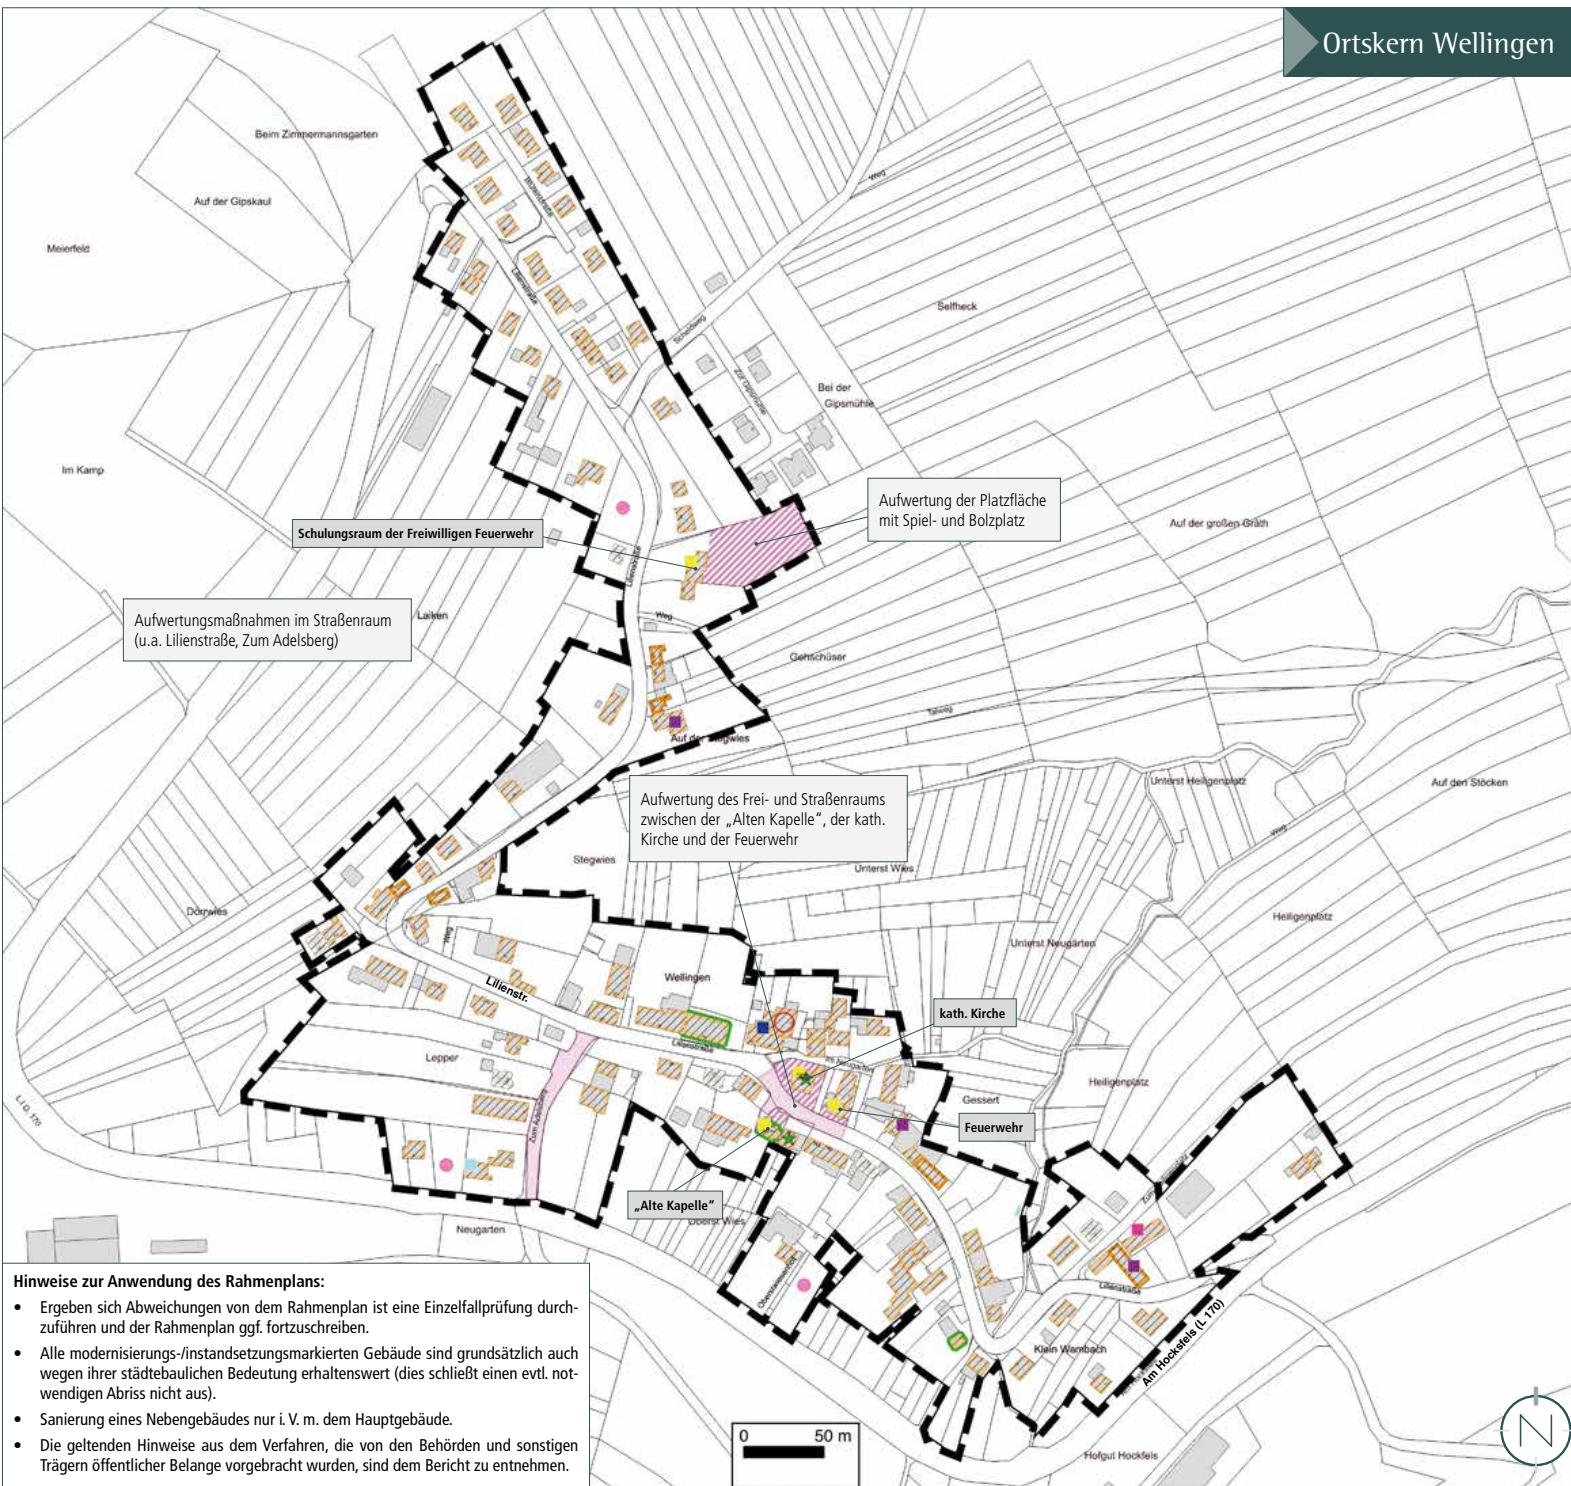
Ortskern Wellingen

Beim Zimmermannsgarten

Auf der Gipskaul

Meierfeld

Im Kamp

Weg

Selfheck

Bei der Gipsmühle

Zur Gipsmühle

Schulungsraum der Freiwilligen Feuerwehr

Aufwertung der Platzfläche mit Spiel- und Bolzplatz

Auf der großen Gräth

Aufwertungsmaßnahmen im Straßenraum (u.a. Lilienstraße, Zum Adelsberg)

Laiken

Weg

Gehschüser

Talweg

Auf der Stegwies

Unterst Heiligenplatz

Auf den Stöcken

Aufwertung des Frei- und Straßenraums zwischen der „Alten Kapelle", der kath. Kirche und der Feuerwehr

Stegwies

Unterst Wies

Dornwies

Heiligenplatz

Unterst Neugarten

Wellingen

Lilienstr.

kath. Kirche

Lepper

Gessert

Heiligenplatz

Feuerwehr

Zum Adelsberg

L 170

„Alte Kapelle"

Oberst Wies

Neugarten

Am Hocksfels (L 170)

Klein Wambach

Hofgut Hockfels

Hinweise zur Anwendung des Rahmenplans:

• Ergeben sich Abweichungen von dem Rahmenplan ist eine Einzelfallprüfung durchzuführen und der Rahmenplan ggf. fortzuschreiben.

• Alle modernisierungs-/instandsetzungsmarkierten Gebäude sind grundsätzlich auch wegen ihrer städtebaulichen Bedeutung erhaltenswert (dies schließt einen evtl. notwendigen Abriss nicht aus).

• Sanierung eines Nebengebäudes nur i. V. m. dem Hauptgebäude.

• Die geltenden Hinweise aus dem Verfahren, die von den Behörden und sonstigen Trägern öffentlicher Belange vorgebracht wurden, sind dem Bericht zu entnehmen.

0 50 m

N